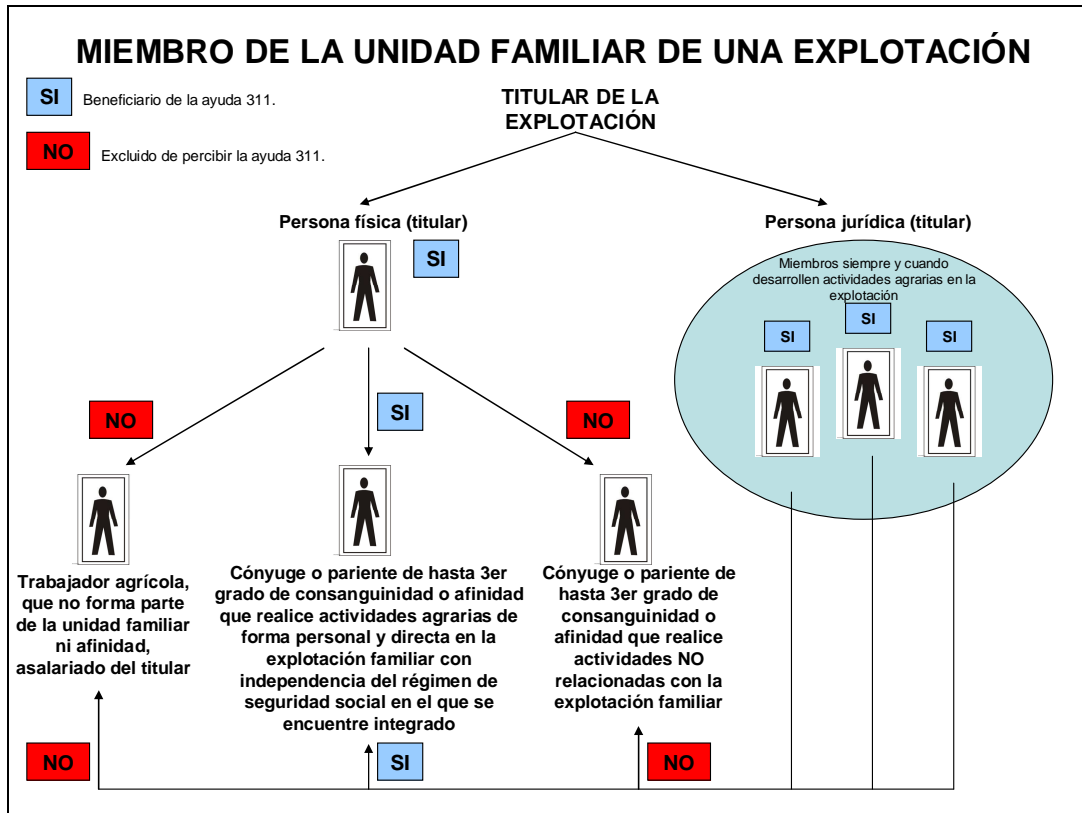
MIEMBRO DE LA UNIDAD FAMILIAR DE UNA EXPLOTACIÓN

SI Beneficiario de la ayuda 311.

NO Excluido de percibir la ayuda 311.

TITULAR DE LA EXPLOTACIÓN

Persona física (titular)

SI

Persona jurídica (titular)

Miembros siempre y cuando desarrollen actividades agrarias en la explotación

SI

SI

SI

NO

SI

NO

Trabajador agrícola, que no forma parte de la unidad familiar ni afinidad, asalariado del titular

Cónyuge o pariente de hasta 3er grado de consanguinidad o afinidad que realice actividades agrarias de forma personal y directa en la explotación familiar con independencia del régimen de seguridad social en el que se encuentre integrado

Cónyuge o pariente de hasta 3er grado de consanguinidad o afinidad que realice actividades NO relacionadas con la explotación familiar

NO

SI

NO